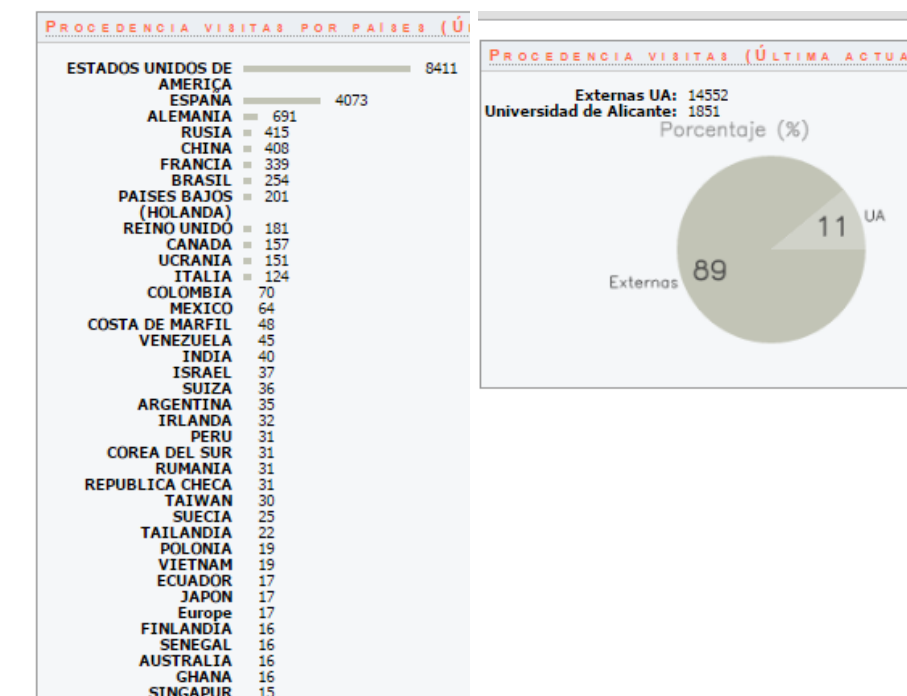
PROCEDENCIA VISITAS POR PAISES (Ú

| | |
|---|---|
| ESTADOS UNIDOS DE AMERICA | 8411 |
| ESPAÑA | 4073 |
| ALEMANIA | 691 |
| RUSIA | 415 |
| CHINA | 408 |
| FRANCIA | 339 |
| BRASIL | 254 |
| PAISES BAJOS (HOLANDA) | 201 |
| REINO UNIDO | 181 |
| CANADA | 157 |
| UCRANIA | 151 |
| ITALIA | 124 |
| COLOMBIA | 70 |
| MEXICO | 64 |
| COSTA DE MARFIL | 48 |
| VENEZUELA | 45 |
| INDIA | 40 |
| ISRAEL | 37 |
| SUIZA | 36 |
| ARGENTINA | 35 |
| IRLANDA | 32 |
| PERU | 31 |
| COREA DEL SUR | 31 |
| RUMANIA | 31 |
| REPUBLICA CHECA | 31 |
| TAIWAN | 30 |
| SUECIA | 25 |
| TAILANDIA | 22 |
| POLONIA | 19 |
| VIETNAM | 19 |
| ECUADOR | 17 |
| JAPON | 17 |
| Europe | 17 |
| FINLANDIA | 16 |
| SENEGAL | 16 |
| AUSTRALIA | 16 |
| GHANA | 16 |
| SINGAPUR | 15 |

PROCEDENCIA VISITAS (ÚLTIMA ACTUA

Externas UA: 14552
Universidad de Alicante: 1851

Porcentaje (%)

11 UA
Externas 89